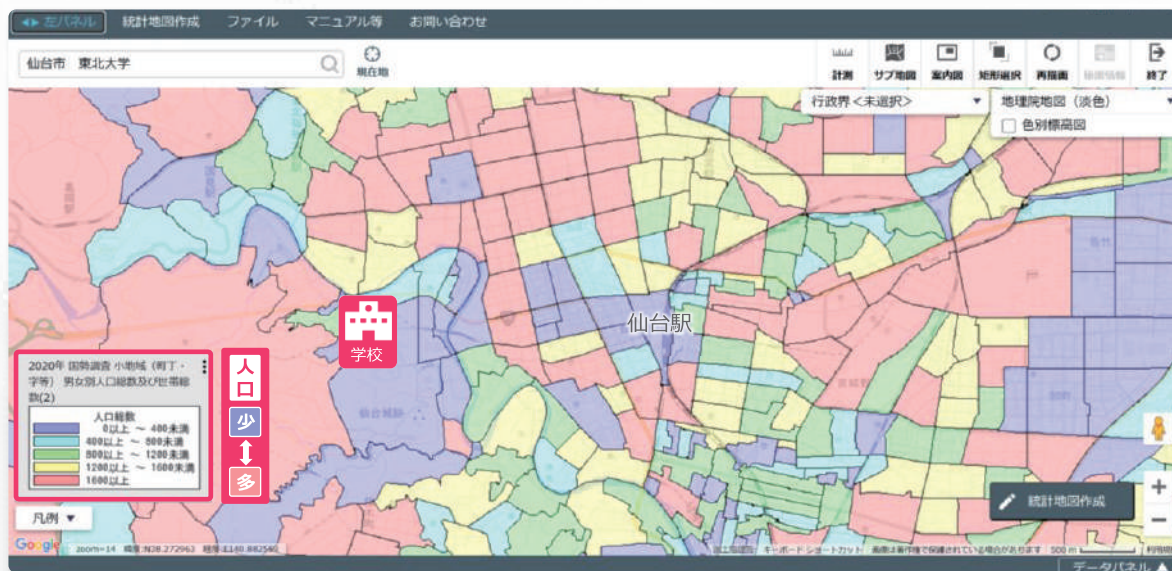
◀▶ 左パネル　統計地図作成　ファイル　マニュアル等　お問い合わせ

仙台市　東北大学

現在地

計測　サブ地図　案内図　矩形選択　再描画　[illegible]　終了

行政界 <未選択>

地理院地図（淡色）

色別標高図

学校

仙台駅

2020年 国勢調査 小地域（町丁・字等）男女別人口総数及び世帯総数(2)

人口総数

| | |
|---|---|
| | 0以上 ～ 400未満 |
| | 400以上 ～ 800未満 |
| | 800以上 ～ 1200未満 |
| | 1200以上 ～ 1600未満 |
| | 1600以上 |

人口

少

多

凡例 ▼

統計地図作成

Google　zoom=14　緯度:N38.272963　経度:E140.882540

キーボード ショートカット　画像は著作権で保護されている場合があります　500 m　利用規約

データパネル ▲